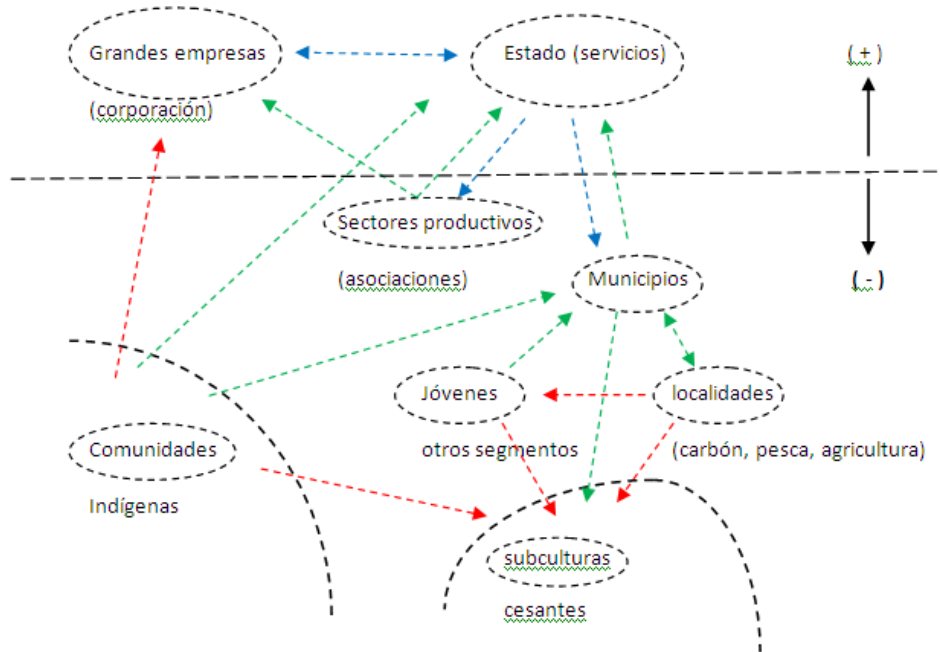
Grandes empresas

(corporación)

Estado (servicios)

( + )

Sectores productivos

(asociaciones)

Municipios

( - )

Jóvenes

otros segmentos

localidades

(carbón, pesca, agricultura)

Comunidades

Indígenas

subculturas

cesantes